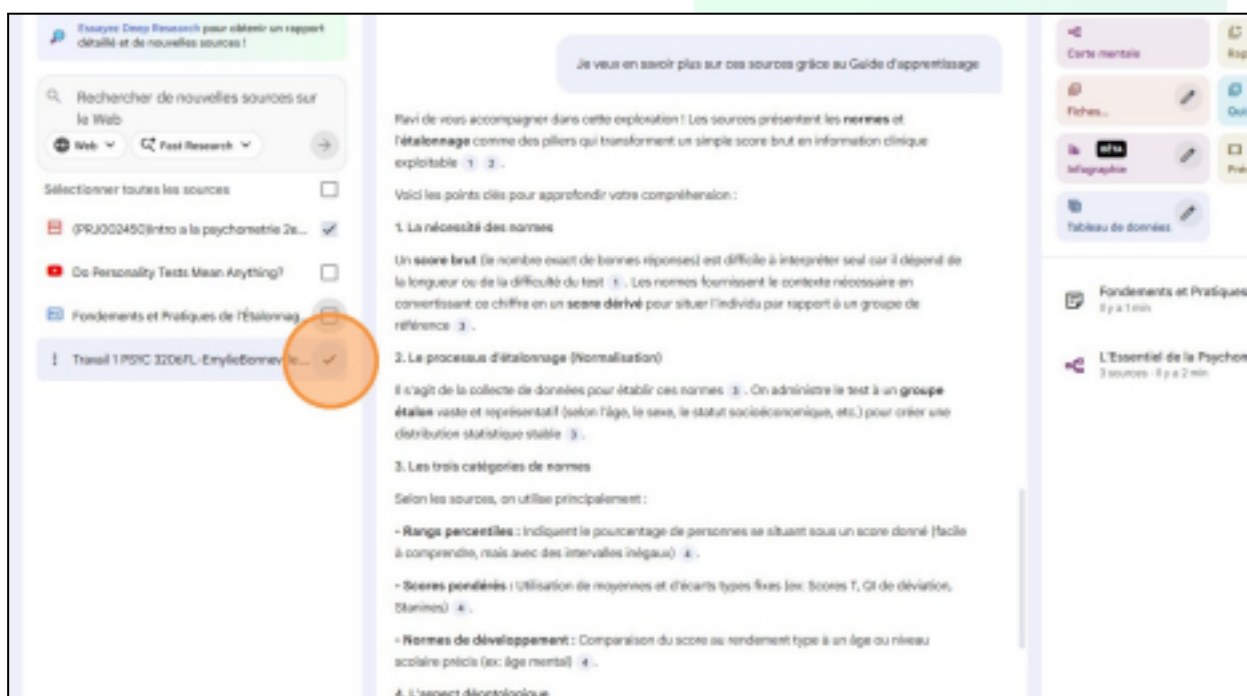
Essayez Deep Research pour obtenir un rapport détaillé et de nouvelles sources !

Rechercher de nouvelles sources sur le Web

Web

Fast Research

Sélectionner toutes les sources

(PRJ002450)Intro a la psychometrie 2e...

Do Personality Tests Mean Anything?

Fondements et Pratiques de l'Étalonnag...

Travail 1 PSYC 3206FL-EmylieBonnev...

Je veux en savoir plus sur ces sources grâce au Guide d'apprentissage

Ravi de vous accompagner dans cette exploration ! Les sources présentent les **normes** et l'**étalonnage** comme des piliers qui transforment un simple score brut en information clinique exploitable 1 2 .

Voici les points clés pour approfondir votre compréhension :

1. La nécessité des normes

Un **score brut** (le nombre exact de bonnes réponses) est difficile à interpréter seul car il dépend de la longueur ou de la difficulté du test 1 . Les normes fournissent le contexte nécessaire en convertissant ce chiffre en un **score dérivé** pour situer l'individu par rapport à un groupe de référence 3 .

2. Le processus d'étalonnage (Normalisation)

Il s'agit de la collecte de données pour établir ces normes 3 . On administre le test à un **groupe étalon** vaste et représentatif (selon l'âge, le sexe, le statut socioéconomique, etc.) pour créer une distribution statistique stable 3 .

3. Les trois catégories de normes

Selon les sources, on utilise principalement :

- **Rangs percentiles** : Indiquent le pourcentage de personnes se situant sous un score donné (facile à comprendre, mais avec des intervalles inégaux) 4 .

- **Scores pondérés** : Utilisation de moyennes et d'écarts types fixes (ex: Scores T, QI de déviation, Stanines) 4 .

- **Normes de développement** : Comparaison du score au rendement type à un âge ou niveau scolaire précis (ex: âge mental) 4 .

4. L'aspect déontologique

Carte mentale

Rap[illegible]

Fiches...

Qui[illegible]

Infographie

Pré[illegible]

Tableau de données

Fondements et Pratiques
Il y a 1 min

L'Essentiel de la Psychom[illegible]
3 sources · Il y a 2 min